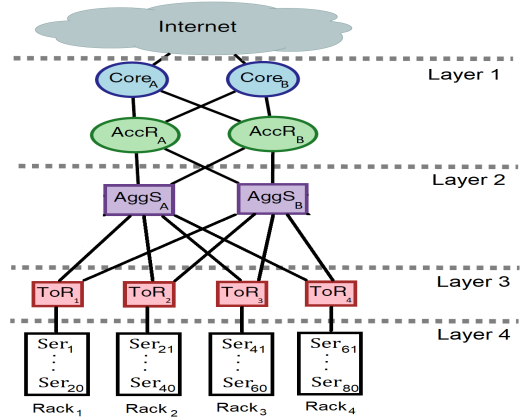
Internet

Layer 1

$Core_A$ $Core_B$

$AccR_A$ $AccR_B$

Layer 2

$AggS_A$ $AggS_B$

Layer 3

$ToR_1$ $ToR_2$ $ToR_3$ $ToR_4$

Layer 4

$Ser_1$
⋮
$Ser_{20}$

$Ser_{21}$
⋮
$Ser_{40}$

$Ser_{41}$
⋮
$Ser_{60}$

$Ser_{61}$
⋮
$Ser_{80}$

$Rack_1$ $Rack_2$ $Rack_3$ $Rack_4$